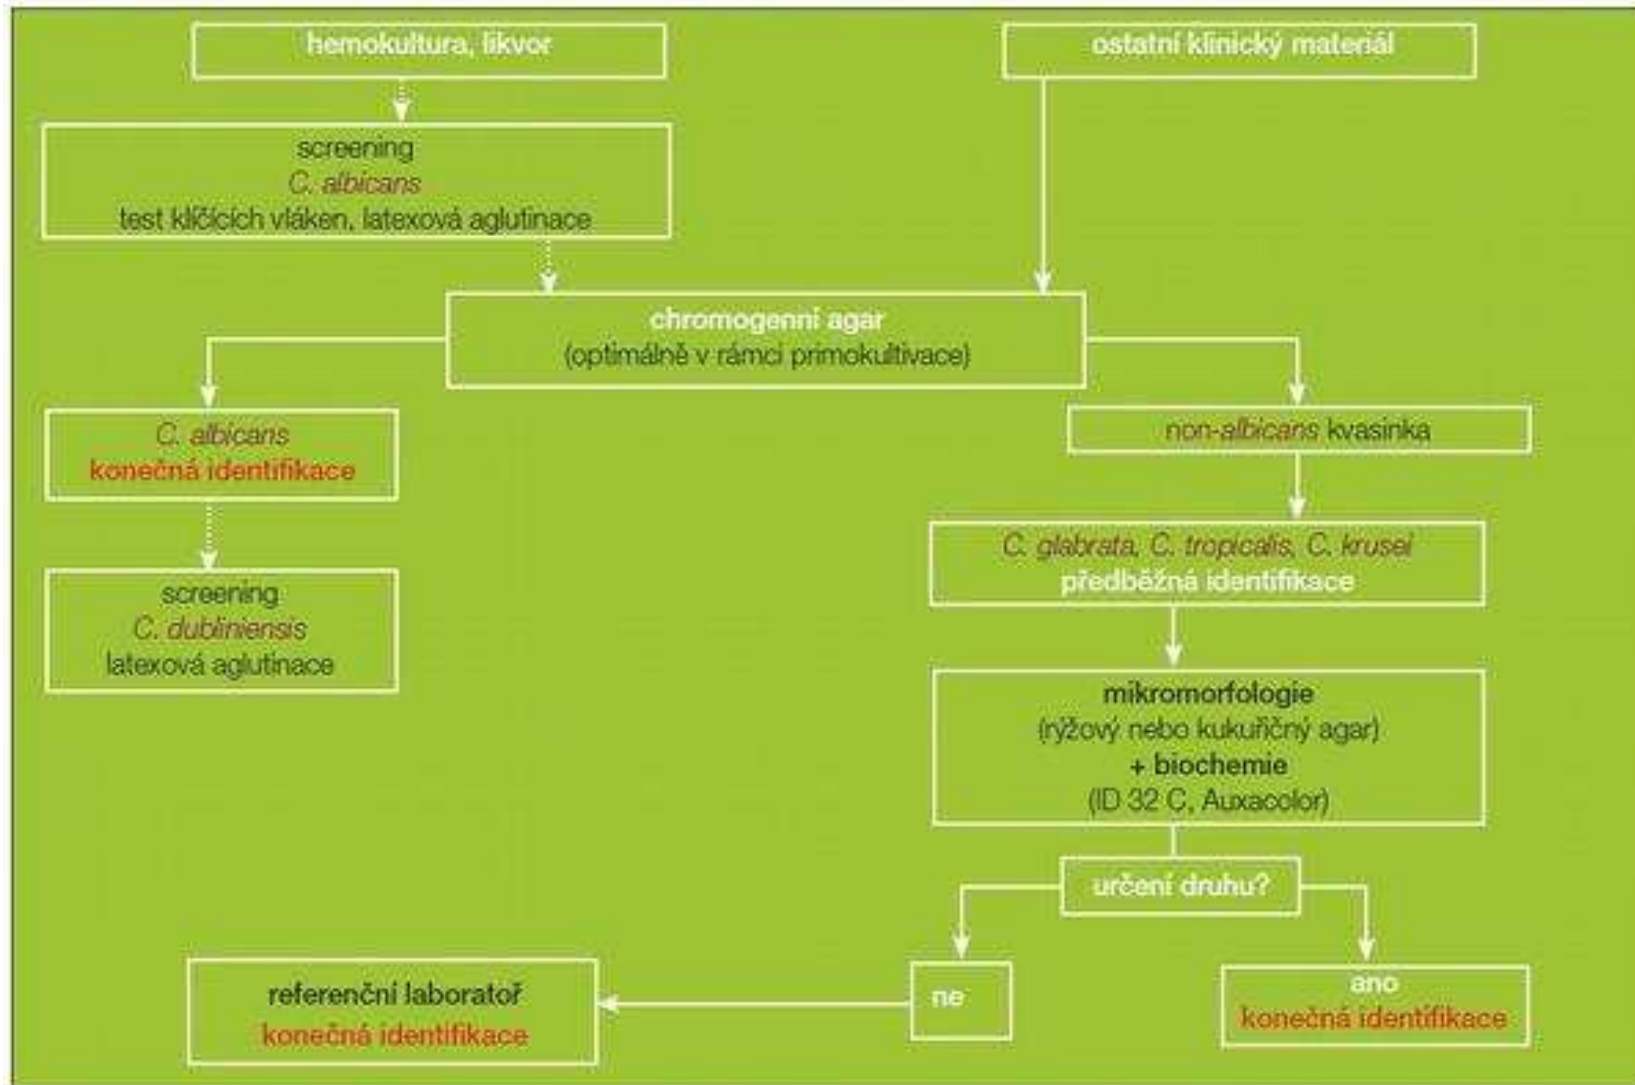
hemokultura, likvor

ostatní klinický materiál

screening
C. albicans
test klíčících vláken, latexová aglutinace

chromogenní agar
(optimálně v rámci primokultivace)

C. albicans
konečná identifikace

non-albicans kvasinka

screening
C. dubliniensis
latexová aglutinace

C. glabrata, C. tropicalis, C. krusei
předběžná identifikace

mikromorfologie
(rýžový nebo kukuřičný agar)
+ biochemie
(ID 32 C, Auxacolor)

určení druhu?

referenční laboratoř
konečná identifikace

ne

ano
konečná identifikace